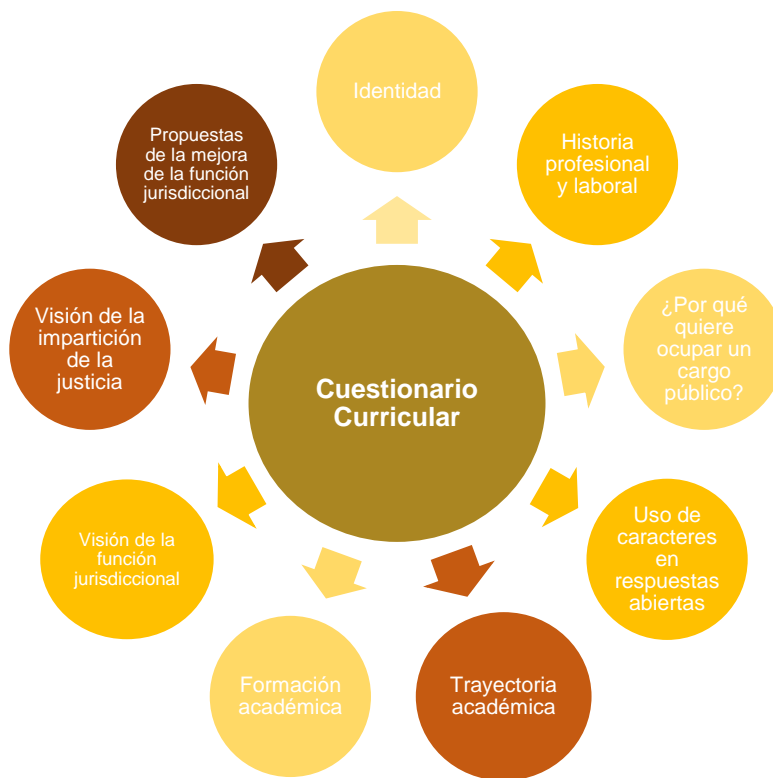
Cuestionario Curricular

Identidad

Historia profesional y laboral

¿Por qué quiere ocupar un cargo público?

Uso de caracteres en respuestas abiertas

Trayectoria académica

Formación académica

Visión de la función jurisdiccional

Visión de la impartición de la justicia

Propuestas de la mejora de la función jurisdiccional